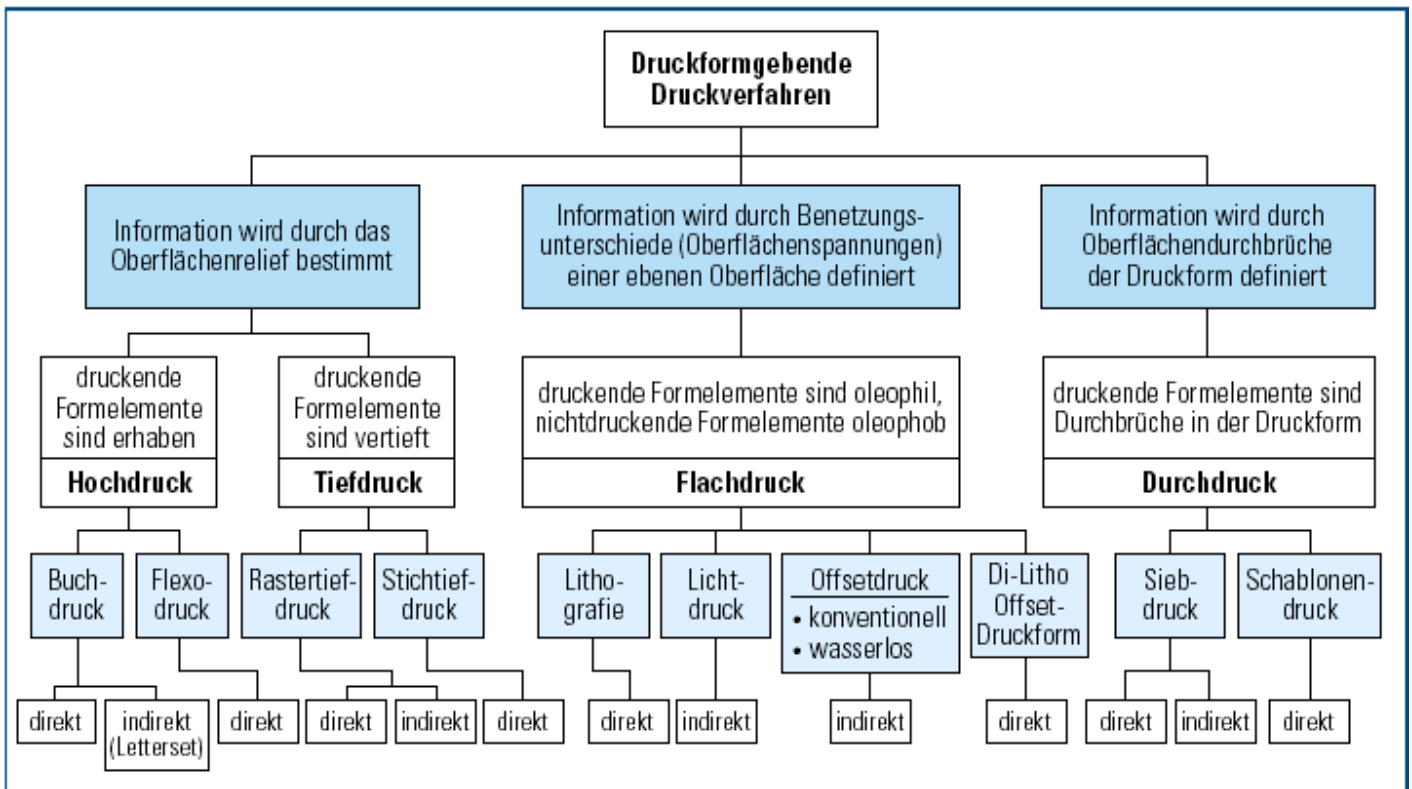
Druckformgebende Druckverfahren

Information wird durch das Oberflächenrelief bestimmt

Information wird durch Benetzungsunterschiede (Oberflächenspannungen) einer ebenen Oberfläche definiert

Information wird durch Oberflächendurchbrüche der Druckform definiert

druckende Formelemente sind erhaben

Hochdruck

druckende Formelemente sind vertieft

Tiefdruck

druckende Formelemente sind oleophil, nichtdruckende Formelemente oleophob

Flachdruck

druckende Formelemente sind Durchbrüche in der Druckform

Durchdruck

Buchdruck

Flexodruck

Rastertiefdruck

Stichtiefdruck

Lithografie

Lichtdruck

Offsetdruck
• konventionell
• wasserlos

Di-Litho Offset-Druckform

Siebdruck

Schablonendruck

direkt

indirekt (Letterset)

direkt

direkt

indirekt

direkt

direkt

indirekt

indirekt

direkt

direkt

indirekt

direkt